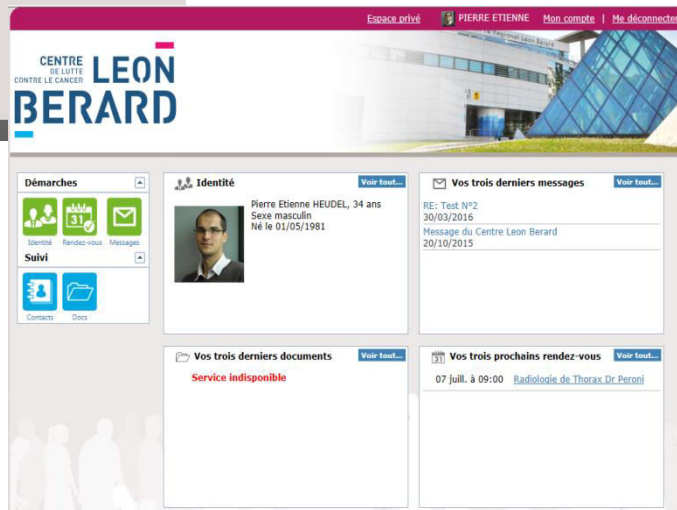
Espace privé | PIERRE ETIENNE | Mon compte | Me déconnecter

CENTRE DE LUTTE CONTRE LE CANCER LEON BERARD

Démarches

Identité Rendez-vous Messages

Suivi

Contacts Docs

Identité Voir tout...

Pierre Etienne HEUDEL, 34 ans
Sexe masculin
Né le 01/05/1981

Vos trois derniers messages Voir tout...

RE: Test N°2
30/03/2016
Message du Centre Leon Berard
20/10/2015

Vos trois derniers documents Voir tout...

Service indisponible

Vos trois prochains rendez-vous Voir tout...

07 juill. à 09:00 Radiologie de Thorax Dr Peroni